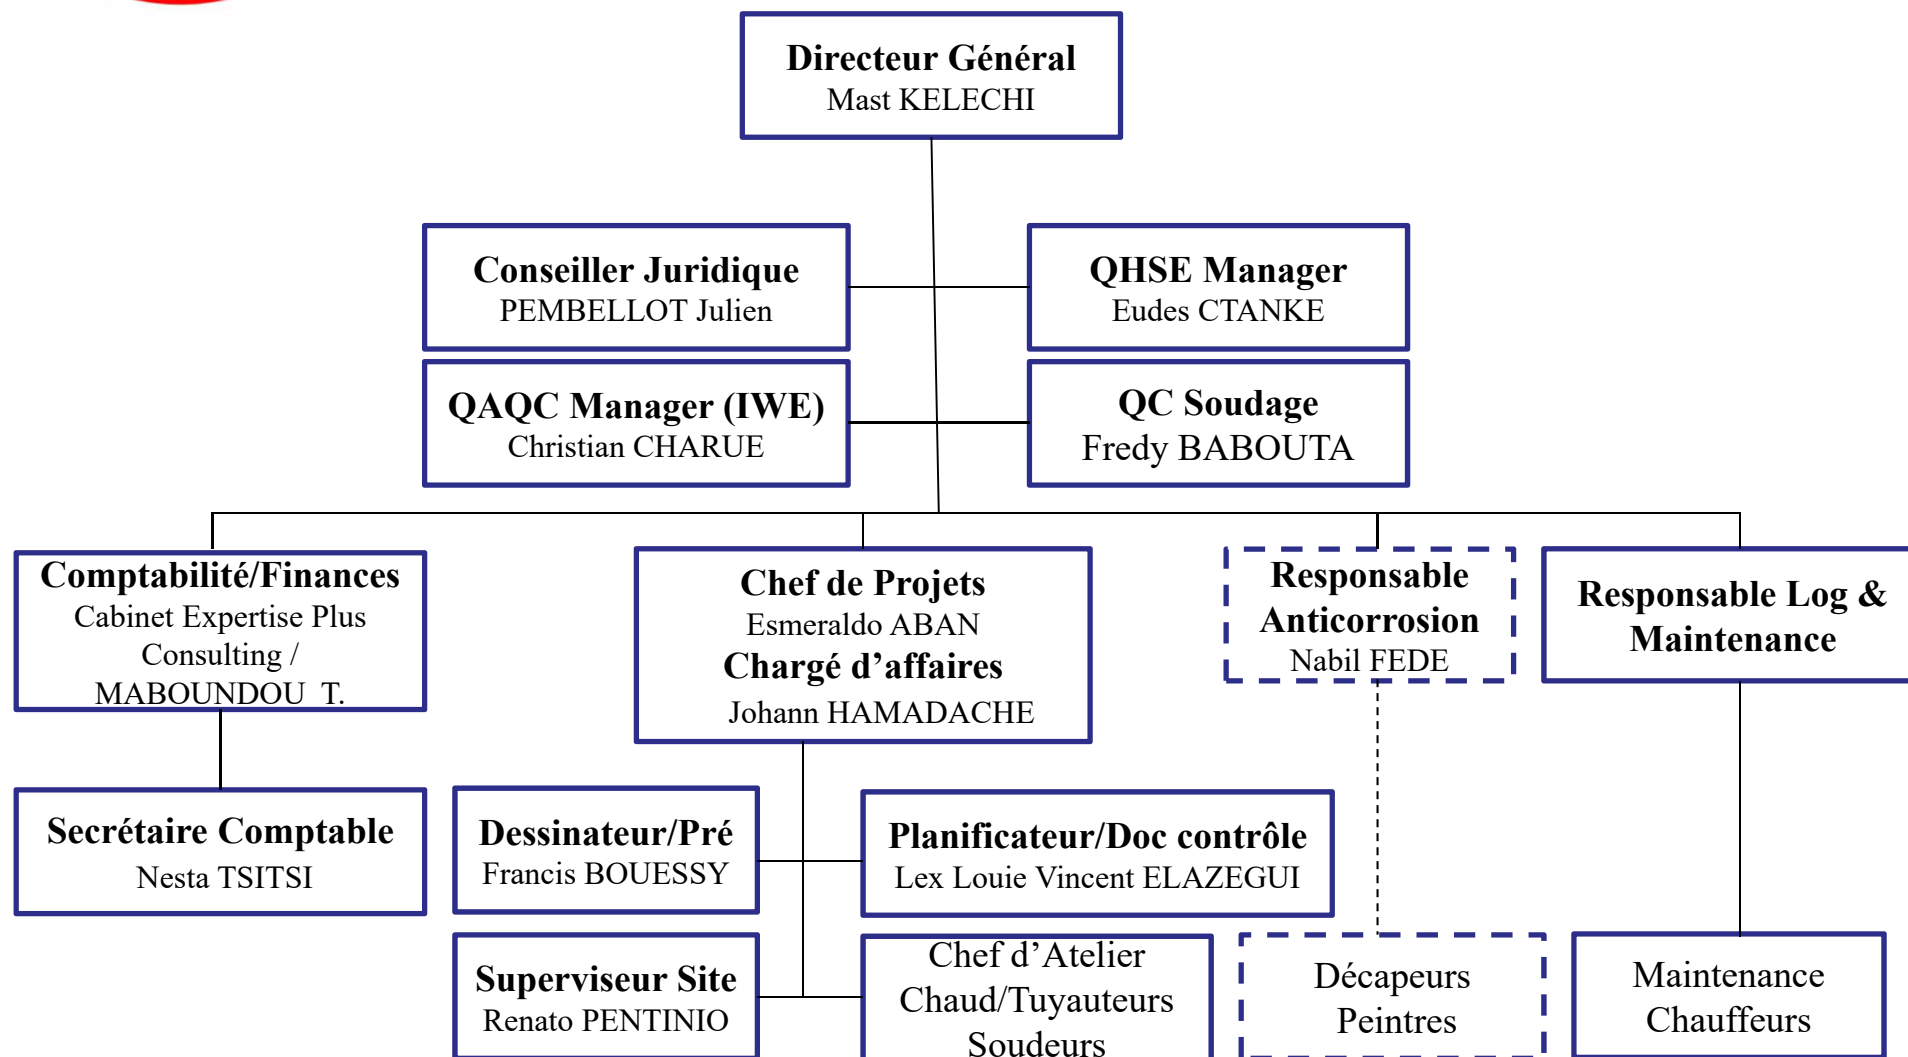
Directeur Général
Mast KELECHI

Conseiller Juridique
PEMBELLOT Julien

QHSE Manager
Eudes CTANKE

QAQC Manager (IWE)
Christian CHARUE

QC Soudage
Fredy BABOUTA

Comptabilité/Finances
Cabinet Expertise Plus Consulting / MABOUNDOU T.

Chef de Projets
Esmeraldo ABAN
Chargé d’affaires
Johann HAMADACHE

Responsable Anticorrosion
Nabil FEDE

Responsable Log & Maintenance

Secrétaire Comptable
Nesta TSITSI

Dessinateur/Pré
Francis BOUESSY

Planificateur/Doc contrôle
Lex Louie Vincent ELAZEGUI

Superviseur Site
Renato PENTINIO

Chef d’Atelier
Chaud/Tuyauteurs
Soudeurs

Décapeurs
Peintres

Maintenance
Chauffeurs